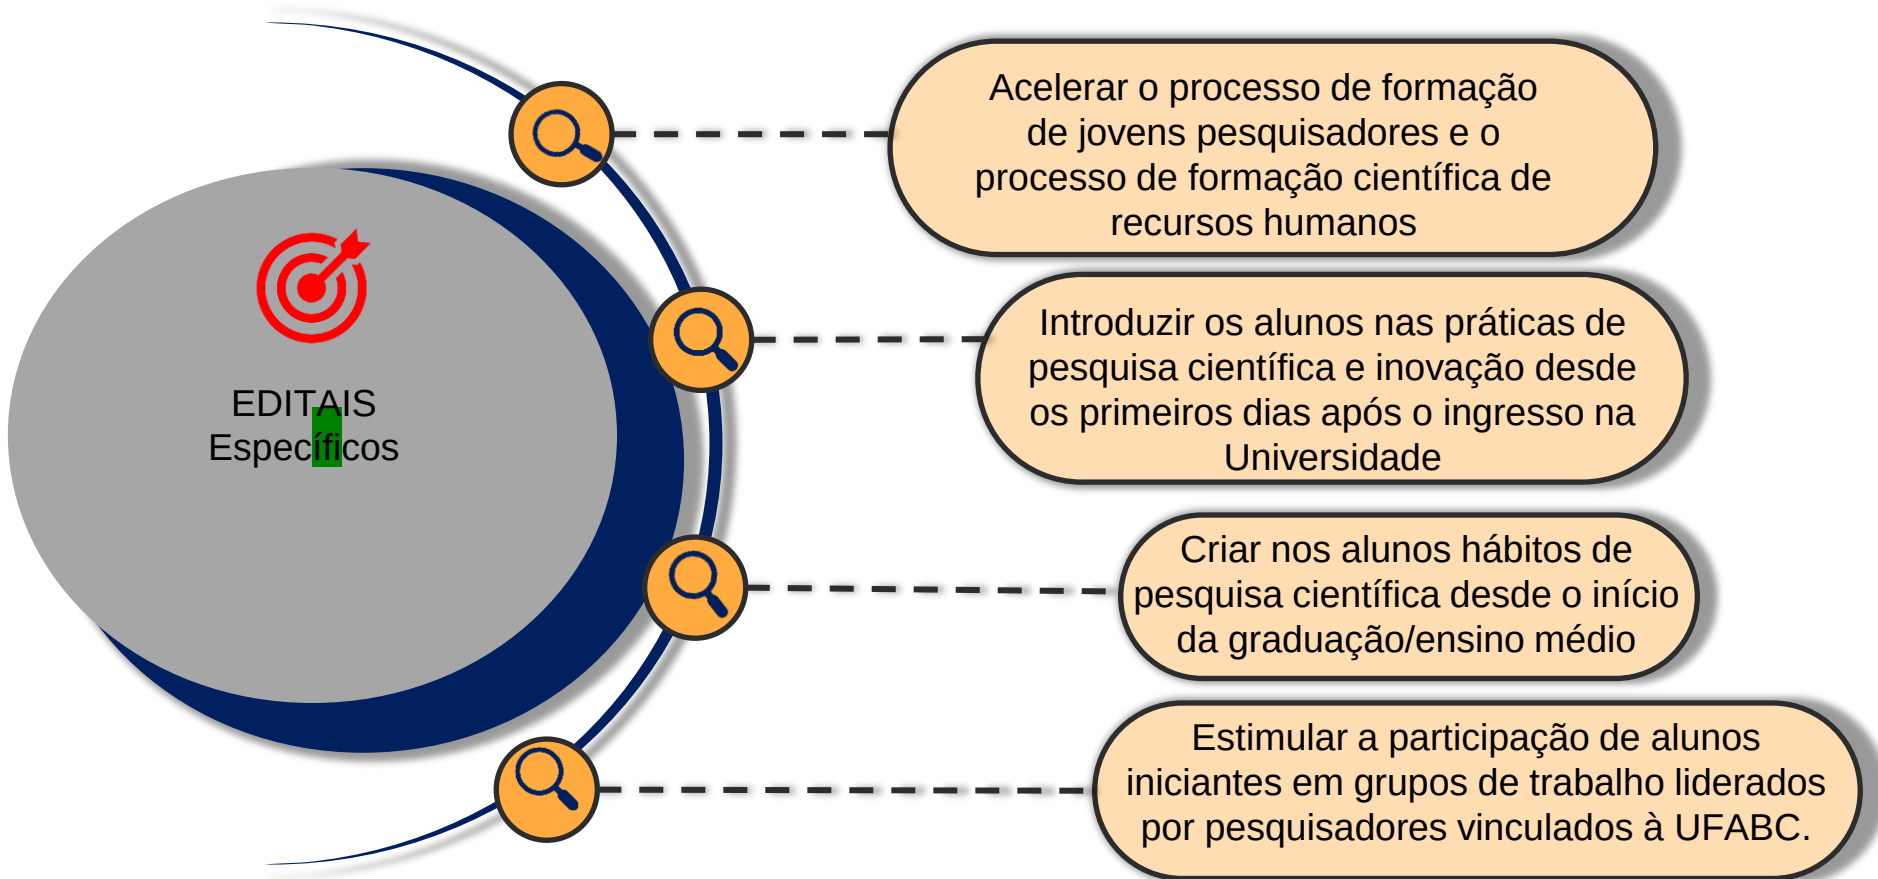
EDITAIS Específicos

Acelerar o processo de formação de jovens pesquisadores e o processo de formação científica de recursos humanos

Introduzir os alunos nas práticas de pesquisa científica e inovação desde os primeiros dias após o ingresso na Universidade

Criar nos alunos hábitos de pesquisa científica desde o início da graduação/ensino médio

Estimular a participação de alunos iniciantes em grupos de trabalho liderados por pesquisadores vinculados à UFABC.